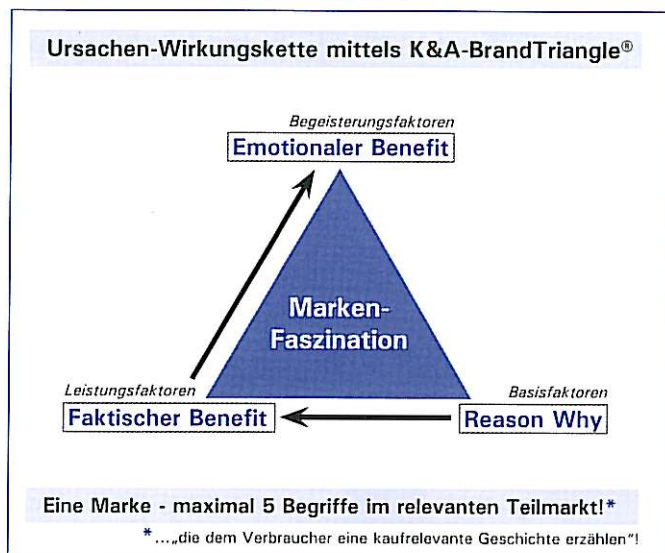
Ursachen-Wirkungskette mittels K&A-BrandTriangle®

Begeisterungsfaktoren
Emotionaler Benefit

Marken-Faszination

Leistungsfaktoren
Faktischer Benefit

Basisfaktoren
Reason Why

Eine Marke - maximal 5 Begriffe im relevanten Teilmarkt!*

* ...„die dem Verbraucher eine kaufrelevante Geschichte erzählen"!